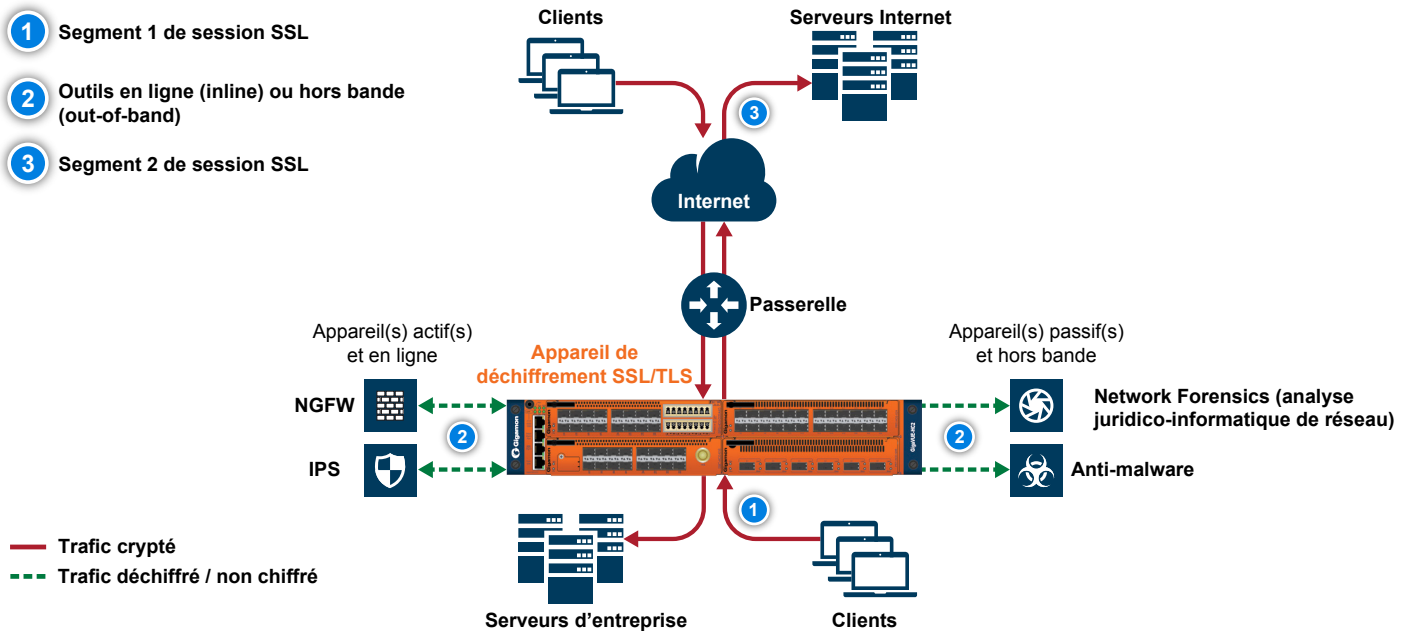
1 Segment 1 de session SSL

2 Outils en ligne (inline) ou hors bande (out-of-band)

3 Segment 2 de session SSL

Clients

Serveurs Internet

3

Internet

Passerelle

Appareil(s) actif(s) et en ligne

Appareil de déchiffrement SSL/TLS

Appareil(s) passif(s) et hors bande

NGFW

2

IPS

Gigamon

GigaVUE-HC2

2

Network Forensics (analyse juridico-informatique de réseau)

Anti-malware

1

Trafic crypté

Trafic déchiffré / non chiffré

Serveurs d’entreprise

Clients